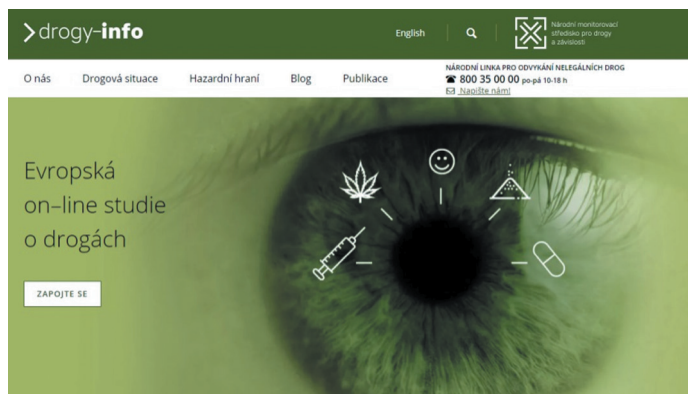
>drogy-info

English

Národní monitorovací středisko pro drogy a závislosti

O nás Drogová situace Hazardní hraní Blog Publikace

NÁRODNÍ LINKA PRO ODVYKÁNÍ NELEGÁLNÍCH DROG
800 35 00 00 po-pá 10-18 h
Napište nám!

Evropská on–line studie o drogách

ZAPOJTE SE